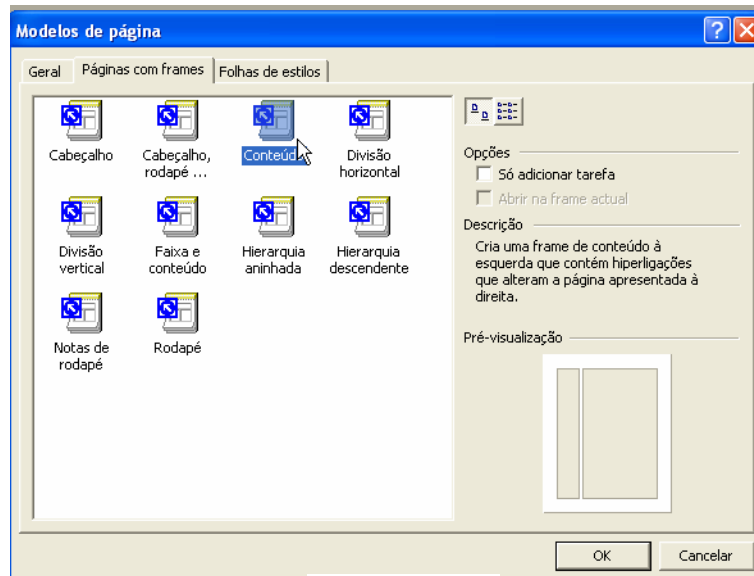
Modelos de página

Geral | Páginas com frames | Folhas de estilos

Cabeçalho
Cabeçalho, rodapé ...
Conteúdo
Divisão horizontal
Divisão vertical
Faixa e conteúdo
Hierarquia aninhada
Hierarquia descendente
Notas de rodapé
Rodapé

Opções
Só adicionar tarefa
Abrir na frame actual

Descrição
Cria uma frame de conteúdo à esquerda que contém hiperligações que alteram a página apresentada à direita.

Pré-visualização

OK
Cancelar